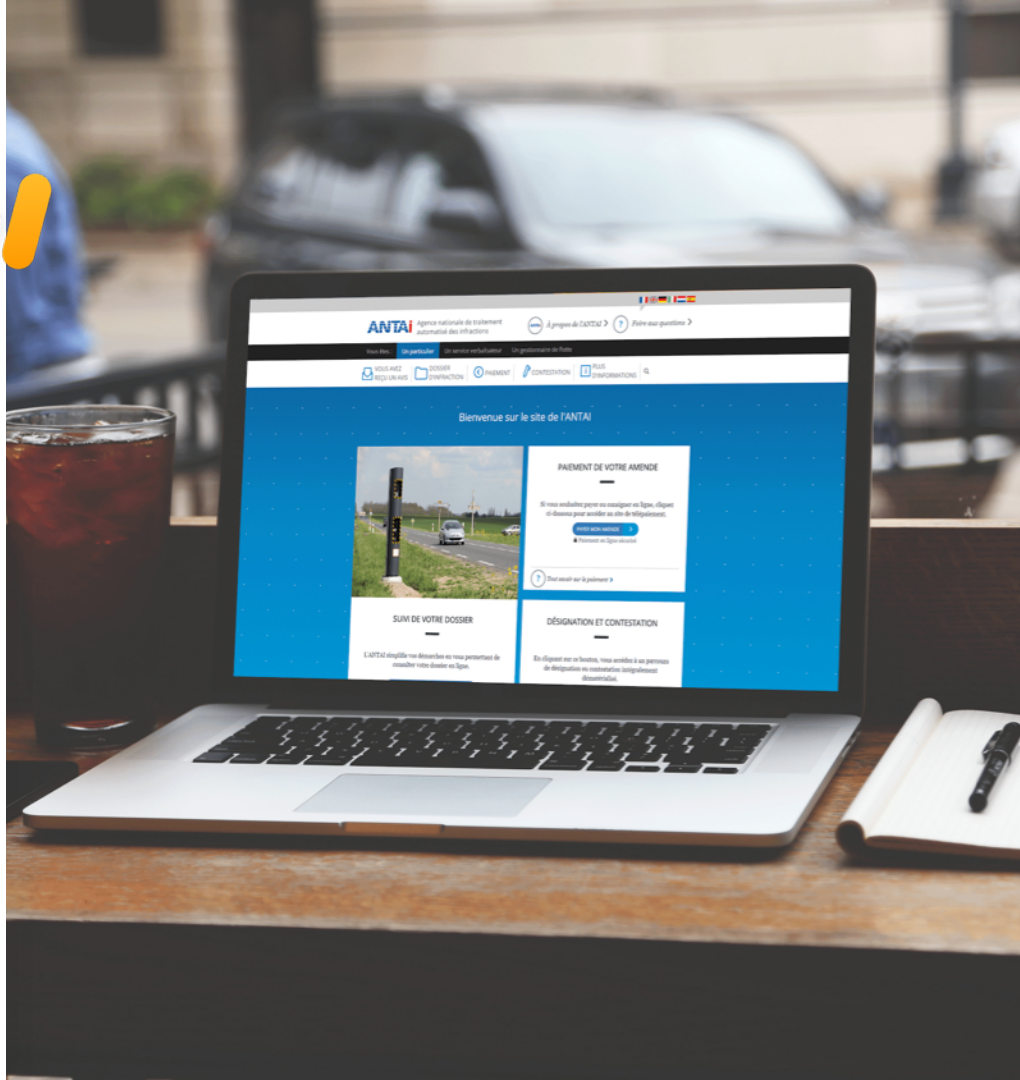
ANTAi Agence nationale de traitement automatisé des infractions

À propos de l'ANTAI > Foire aux questions >

Vous êtes : Un particulier Un service verbalisateur Un gestionnaire de flotte

VOUS AVEZ REÇU UN AVIS DOSSIER D'INFRACTION PAIEMENT CONTESTATION PLUS D'INFORMATIONS

Bienvenue sur le site de l'ANTAI

PAIEMENT DE VOTRE AMENDE

Si vous souhaitez payer ou consigner en ligne, cliquez ci-dessous pour accéder au site de télépaiement.

PAYER MON AMENDE >

Paiement en ligne sécurisé

Tout savoir sur le paiement >

SUIVI DE VOTRE DOSSIER

L'ANTAI simplifie vos démarches en vous permettant de consulter votre dossier en ligne.

DÉSIGNATION ET CONTESTATION

En cliquant sur ce bouton, vous accédez à un parcours de désignation ou contestation intégralement dématérialisé.